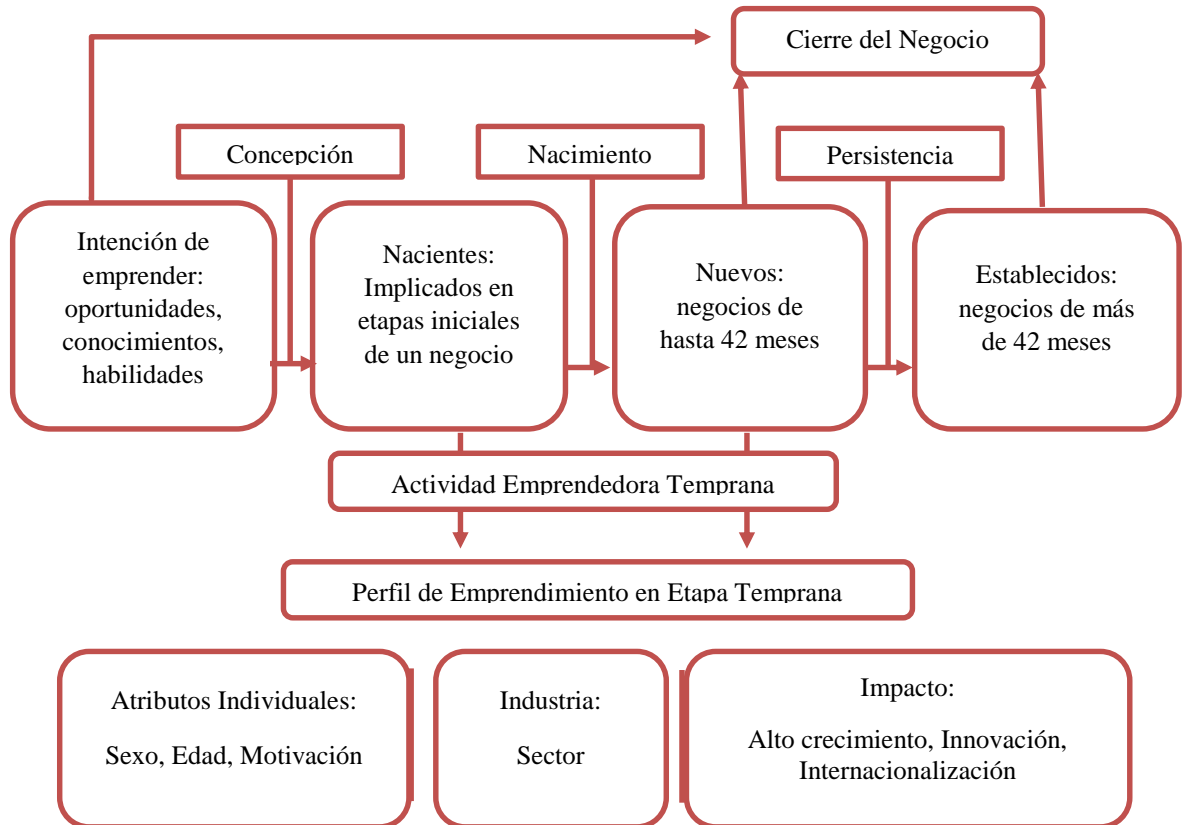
Cierre del Negocio

Concepción

Nacimiento

Persistencia

Intención de emprender: oportunidades, conocimientos, habilidades

Nacientes: Implicados en etapas iniciales de un negocio

Nuevos: negocios de hasta 42 meses

Establecidos: negocios de más de 42 meses

Actividad Emprendedora Temprana

Perfil de Emprendimiento en Etapa Temprana

Atributos Individuales:

Sexo, Edad, Motivación

Industria:

Sector

Impacto:

Alto crecimiento, Innovación, Internacionalización